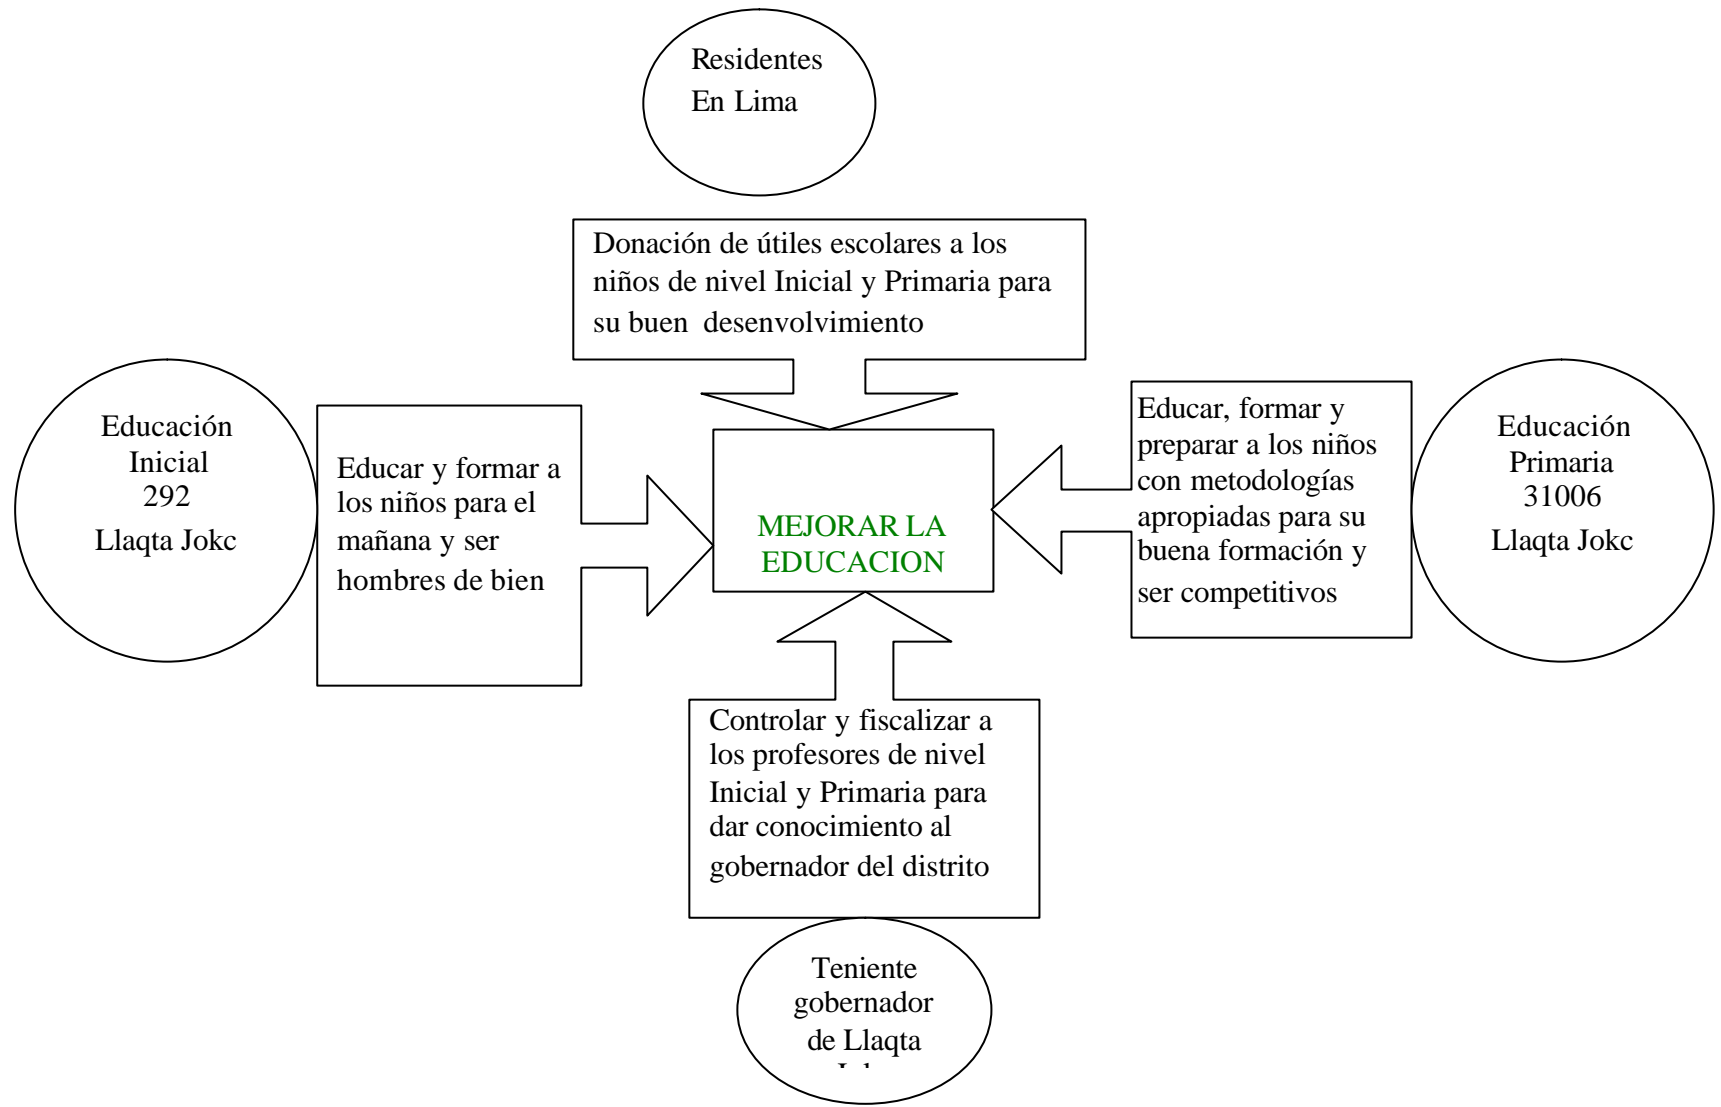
Residentes
En Lima

Donación de útiles escolares a los niños de nivel Inicial y Primaria para su buen desenvolvimiento

Educación
Inicial
292
Llaqta Jokc

Educar y formar a los niños para el mañana y ser hombres de bien

MEJORAR LA EDUCACION

Educar, formar y preparar a los niños con metodologías apropiadas para su buena formación y ser competitivos

Educación
Primaria
31006
Llaqta Jokc

Controlar y fiscalizar a los profesores de nivel Inicial y Primaria para dar conocimiento al gobernador del distrito

Teniente
gobernador
de Llaqta
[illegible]